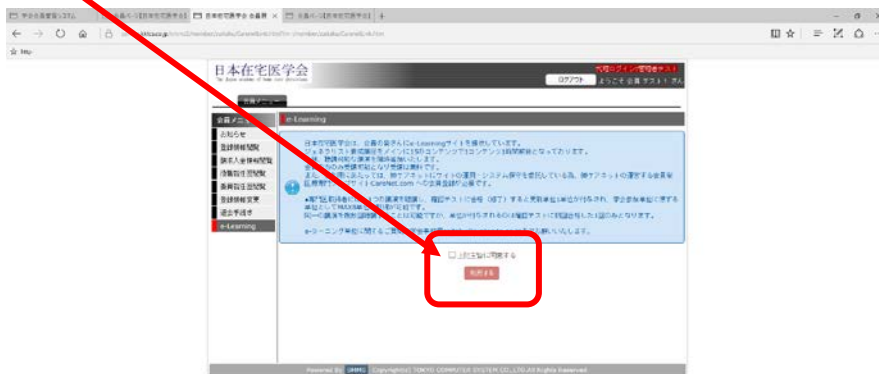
日本在宅医学会
The Japan Academy of Home Care Physicians

ログアウト
ようこそ 会員 テスト1 さん

会員メニュー

会員メニュー
お知らせ
登録情報閲覧
請求入金情報閲覧
専門医生涯閲覧
専門医生涯閲覧
登録情報変更
退会手続き
e-Learning

e-Learning

日本在宅医学会は、会員の皆さんにe-Learningサイトを提供しています。
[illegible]

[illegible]

□ 上記注意に同意する
利用する

Powered By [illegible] Copyright(c) TOKYO COMPUTER SYSTEM CO.,LTD.All Rights Reserved.